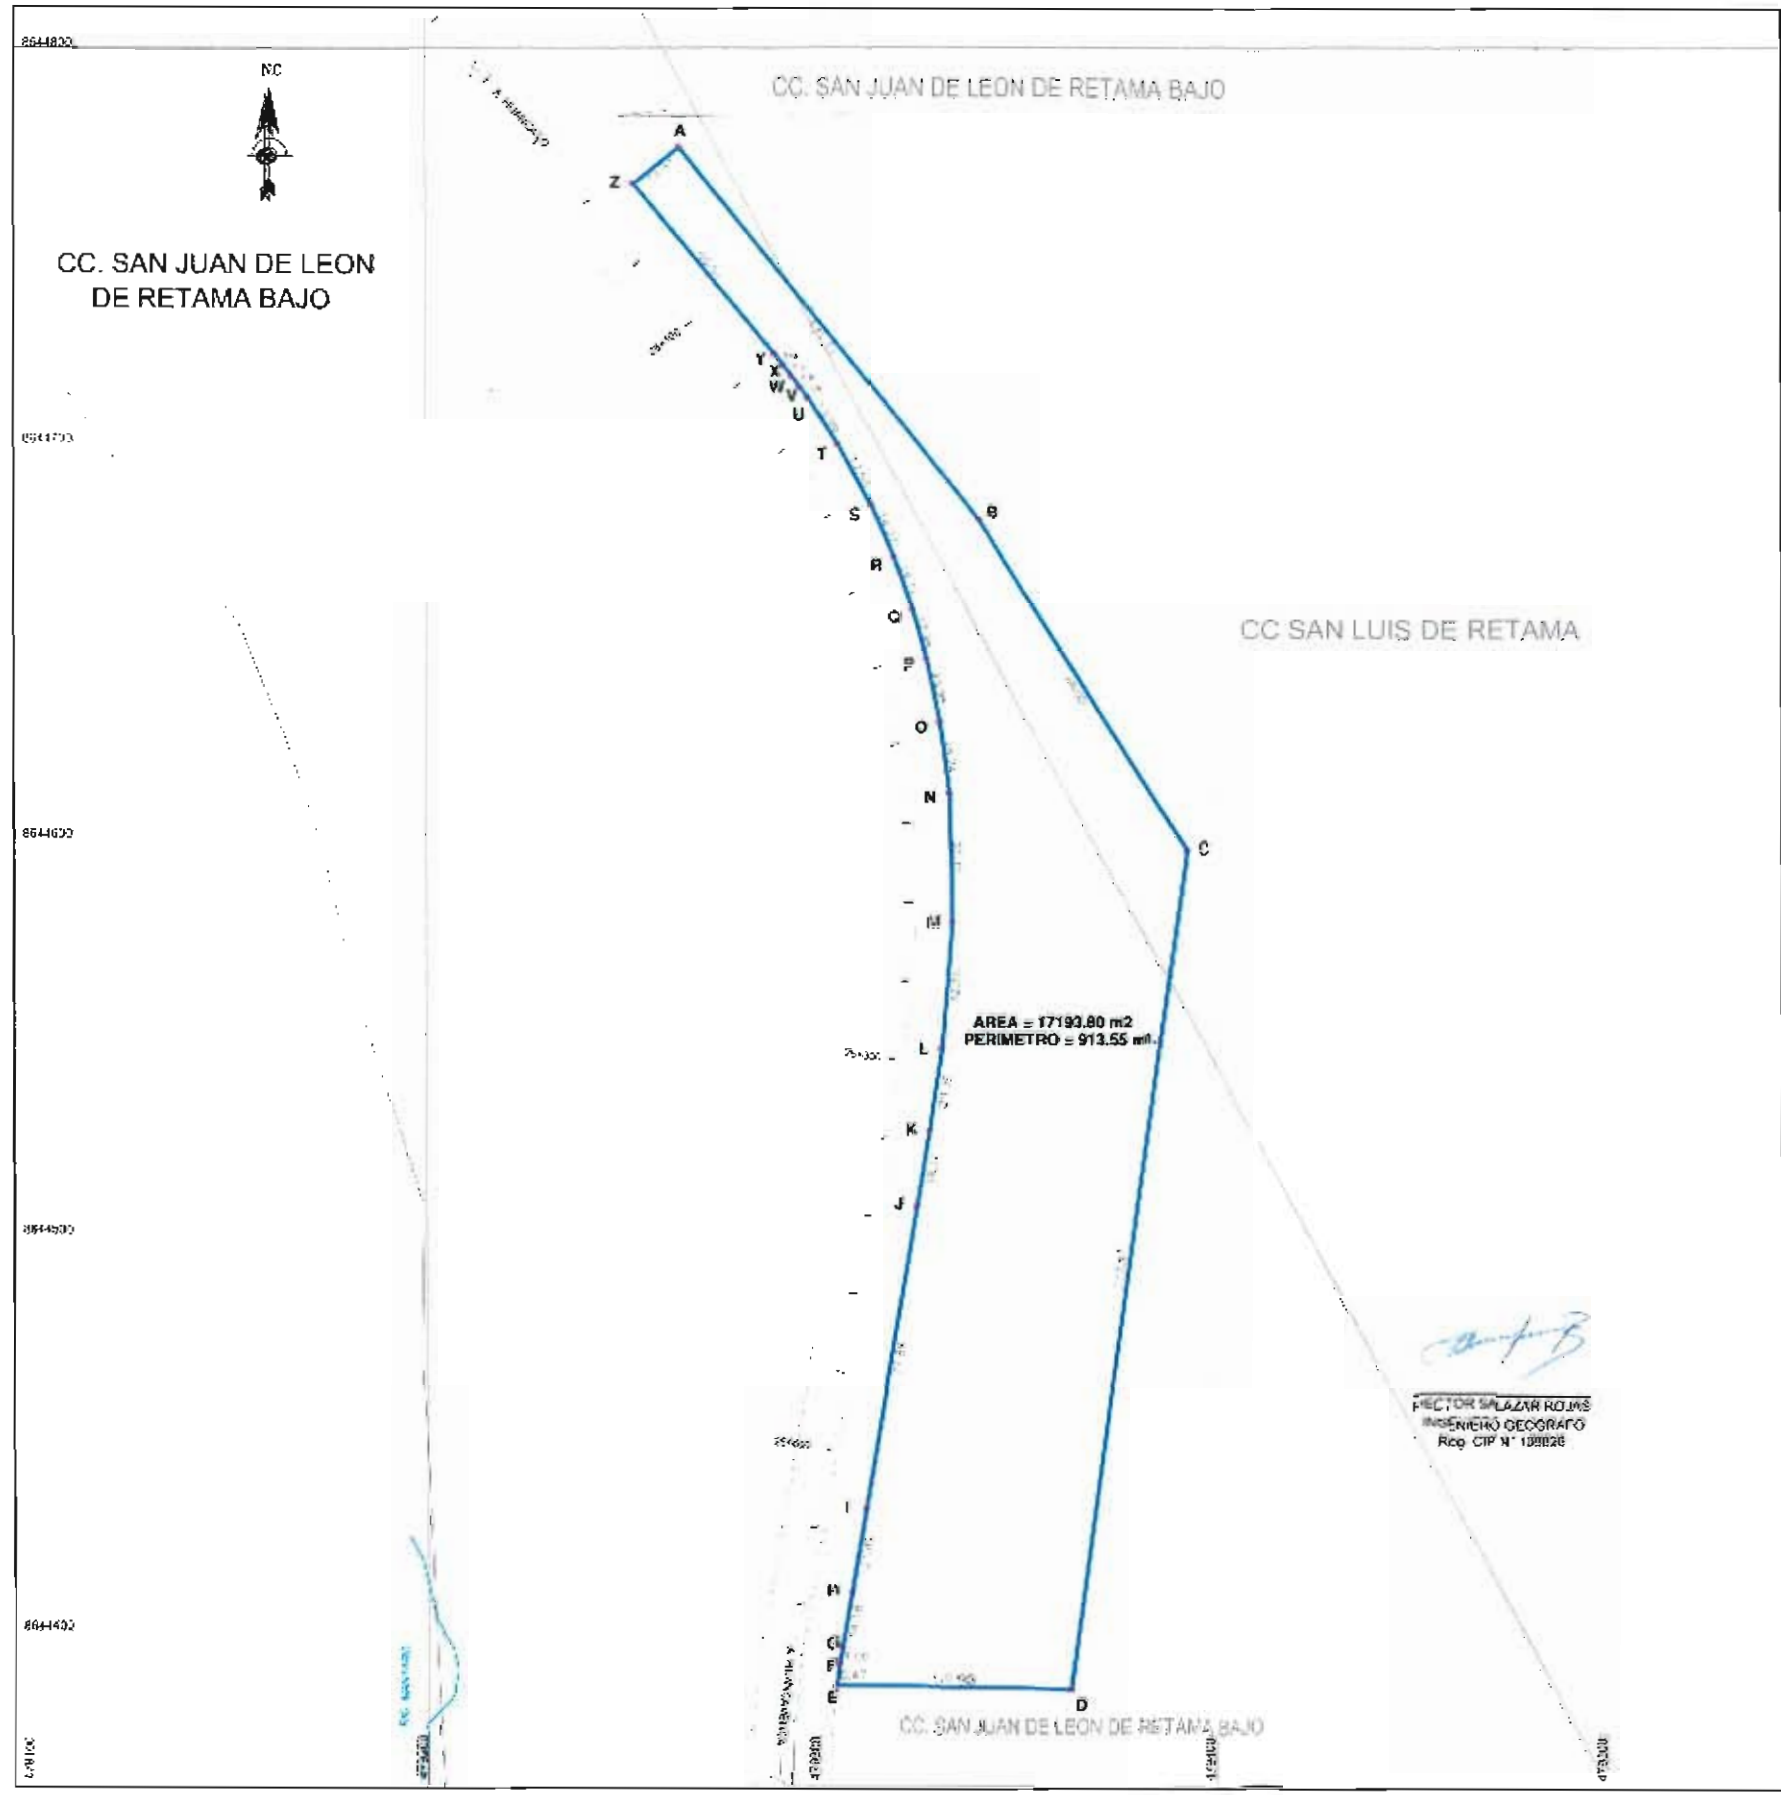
8644800

NC

CC. SAN JUAN DE LEON DE RETAMA BAJO

CC. SAN JUAN DE LEON DE RETAMA BAJO

A
Z
Y
X
W
V
U
T
S
R
Q
P
O
N
M
L
K
J
I
H
G
F
E
B
C
D

8644700

CC SAN LUIS DE RETAMA

8644600

AREA = 17193.80 m2
PERIMETRO = 913.55 ml.

8644500

HECTOR SALAZAR ROJAS
INGENIERO GEOGRAFO
Reg. CIP N° 100026

8644400

CC. SAN JUAN DE LEON DE RETAMA BAJO